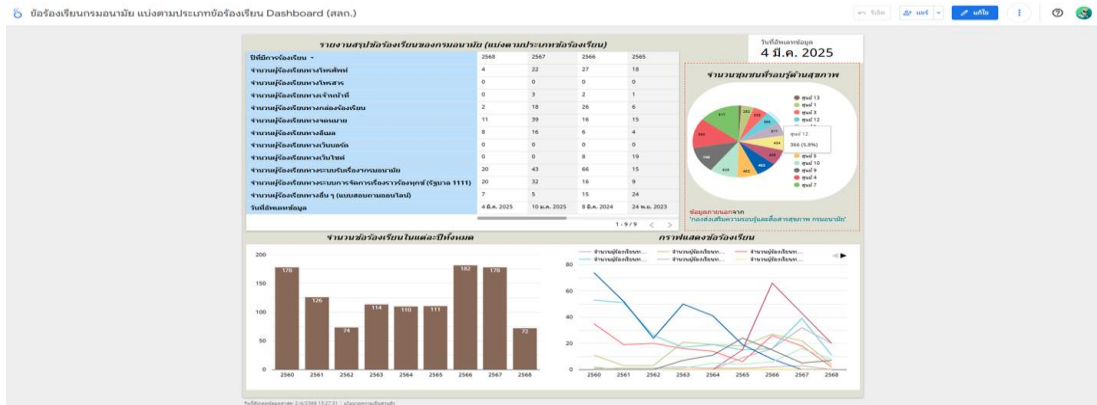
ข้อร้องเรียนกรมอนามัย แบ่งตามประเภทข้อร้องเรียน Dashboard (สลก.)

แชร์

แก้ไข

รายงานสรุปข้อร้องเรียนของกรมอนามัย (แบ่งตามประเภทข้อร้องเรียน)

| ปีที่มีการร้องเรียน ▾ | 2568 | 2567 | 2566 | 2565 |
|---|---|---|---|---|
| จำนวนผู้ร้องเรียนทางโทรศัพท์ | 4 | 22 | 27 | 18 |
| จำนวนผู้ร้องเรียนทางโทรสาร | 0 | 0 | 0 | 0 |
| จำนวนผู้ร้องเรียนทางเจ้าหน้าที่ | 0 | 3 | 2 | 1 |
| จำนวนผู้ร้องเรียนทางกล่องร้องเรียน | 2 | 18 | 26 | 6 |
| จำนวนผู้ร้องเรียนทางจดหมาย | 11 | 39 | 16 | 15 |
| จำนวนผู้ร้องเรียนทางอีเมล | 8 | 16 | 6 | 4 |
| จำนวนผู้ร้องเรียนทางเว็บบอร์ด | 0 | 0 | 0 | 0 |
| จำนวนผู้ร้องเรียนทางเว็บไซต์ | 0 | 0 | 8 | 19 |
| จำนวนผู้ร้องเรียนทางระบบรับเรื่องกรมอนามัย | 20 | 43 | 66 | 15 |
| จำนวนผู้ร้องเรียนทางระบบการจัดการเรื่องราวร้องทุกข์ (รัฐบาล 1111) | 20 | 32 | 16 | 9 |
| จำนวนผู้ร้องเรียนทางอื่น ๆ (แบบสอบถามออนไลน์) | 7 | 5 | 15 | 24 |
| วันที่อัพเดทข้อมูล | 4 มี.ค. 2025 | 10 ม.ค. 2025 | 8 มี.ค. 2024 | 24 พ.ย. 2023 |

1 - 9 / 9

วันที่อัพเดทข้อมูล
4 มี.ค. 2025

จำนวนชุมชนที่รอบรู้ด้านสุขภาพ

ศูนย์ 13
ศูนย์ 1
ศูนย์ 3
ศูนย์ 12
ศูนย์ 12
366 (5.8%)
ศูนย์ 5
ศูนย์ 10
ศูนย์ 9
ศูนย์ 4
ศูนย์ 7

ข้อมูลภายนอกจาก
"กองส่งเสริมความรอบรู้และสื่อสารสุขภาพ กรมอนามัย"

จำนวนข้อร้องเรียนในแต่ละปีทั้งหมด

200
150
100
50
0
178 126 74 114 110 111 182 178 72
2560 2561 2562 2563 2564 2565 2566 2567 2568

กราฟแสดงข้อร้องเรียน

จำนวนผู้ร้องเรียนท... จำนวนผู้ร้องเรียนท... จำนวนผู้ร้องเรียนท...
จำนวนผู้ร้องเรียนท... จำนวนผู้ร้องเรียนท... จำนวนผู้ร้องเรียนท...

80
60
40
20
0
2560 2561 2562 2563 2564 2565 2566 2567 2568

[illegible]